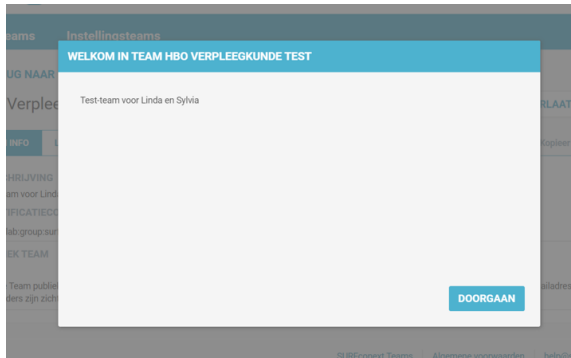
eams Instellingsteams

UG NAAR

Verplee

INFO

HRIJVING
am voor Lind
FICATIEC
lab:group sur
EK TEAM

Team publie
ders zijn zich

RLAAT
opieer
ailadres

WELKOM IN TEAM HBO VERPLEEGKUNDE TEST

Test-team voor Linda en Sylvia

DOORGAAN

SURFconext Teams Algemene voorwaarden help